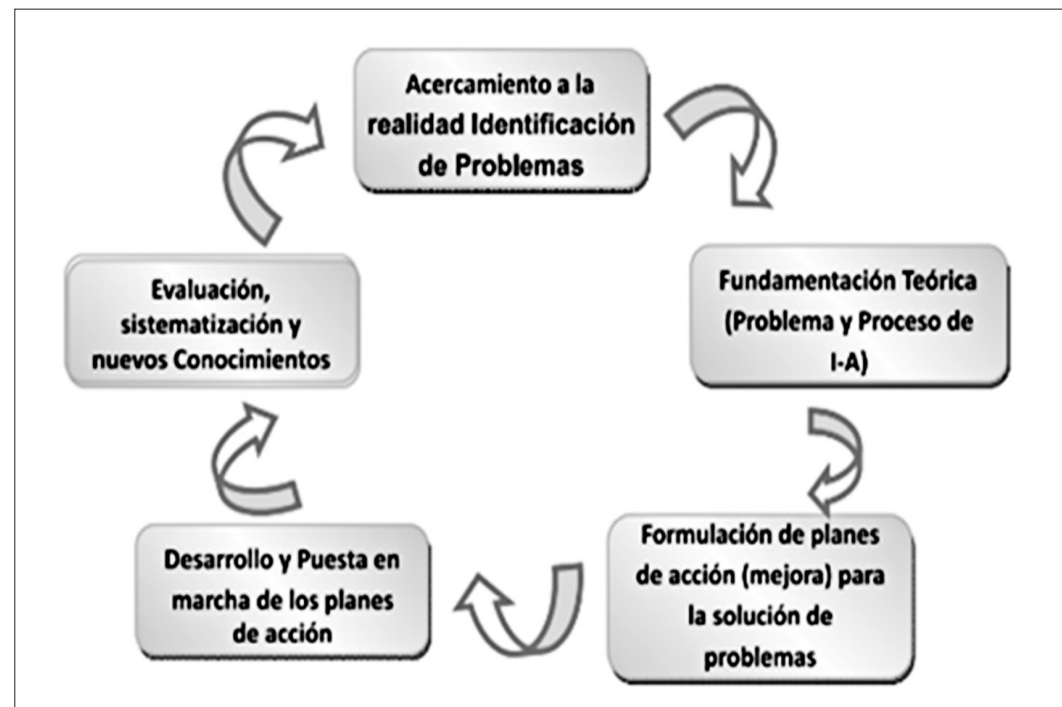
Acercamiento a la realidad Identificación de Problemas

Fundamentación Teórica (Problema y Proceso de I-A)

Formulación de planes de acción (mejora) para la solución de problemas

Desarrollo y Puesta en marcha de los planes de acción

Evaluación, sistematización y nuevos Conocimientos